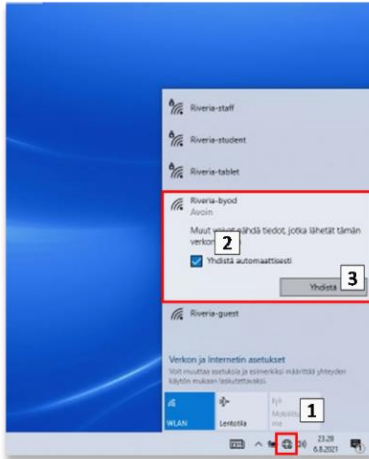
Riveria-staff

Riveria-student

Riveria-tablet

Riveria-byod
Avoin

Muut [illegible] nähdä tiedot, jotka lähetät tämän verkon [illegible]

2

Yhdistä automaattisesti

3

Yhdistä

Riveria-guest

Verkon ja Internetin asetukset
Voit muuttaa asetuksia ja esimerkiksi määrittää yhteyden käytön mukaan laskutettavaksi.

WLAN

Lentotila

Mobiili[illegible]

1

23.28
6.8.2021